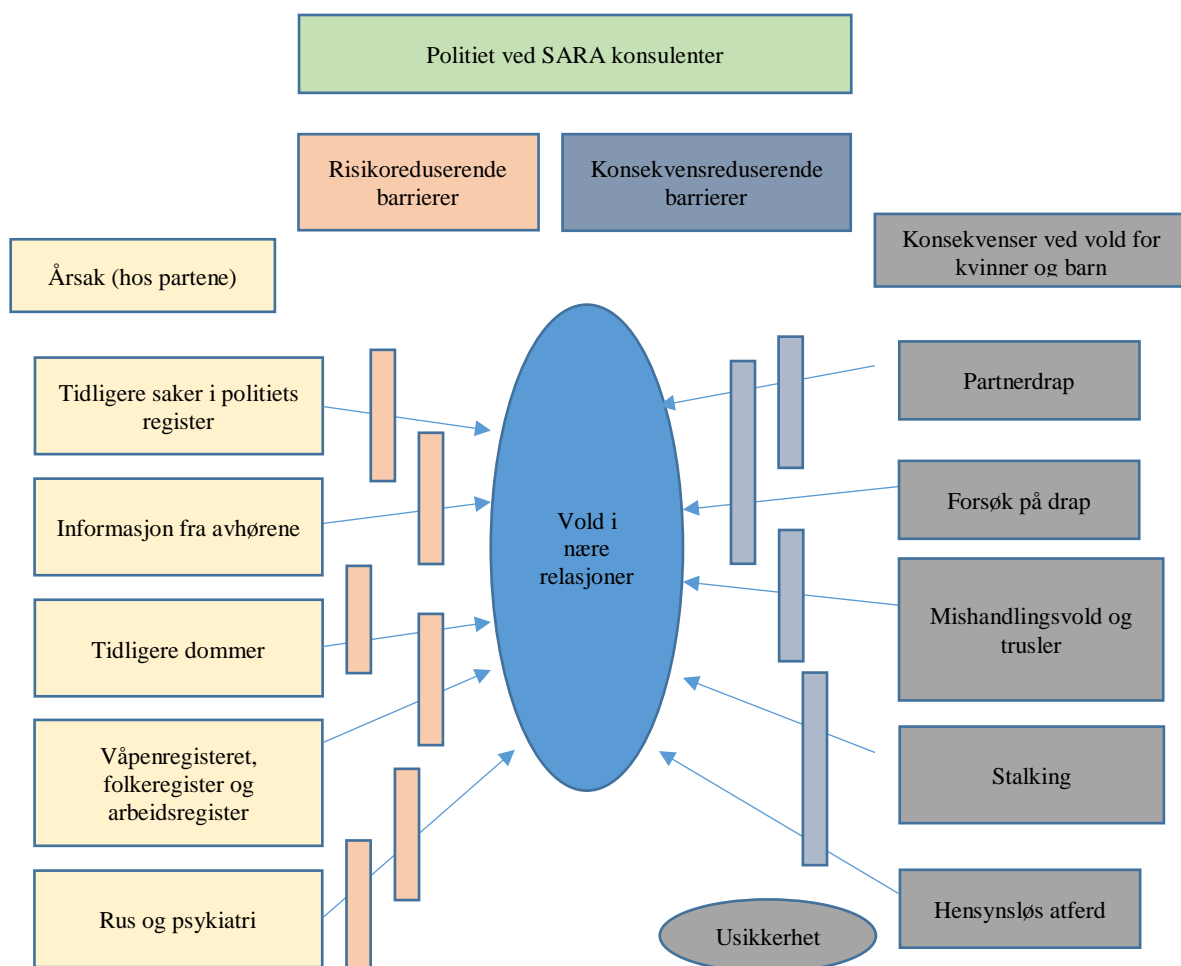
Politiet ved SARA konsulenter

Risikoreduserende barrierer

Konsekvensreduserende barrierer

Konsekvenser ved vold for kvinner og barn

Årsak (hos partene)

Tidligere saker i politiets register

Informasjon fra avhørene

Tidligere dommer

Våpenregisteret, folkeregister og arbeidsregister

Rus og psykiatri

Vold i nære relasjoner

Partnerdrap

Forsøk på drap

Mishandlingsvold og trusler

Stalking

Hensynsløs atferd

Usikkerhet